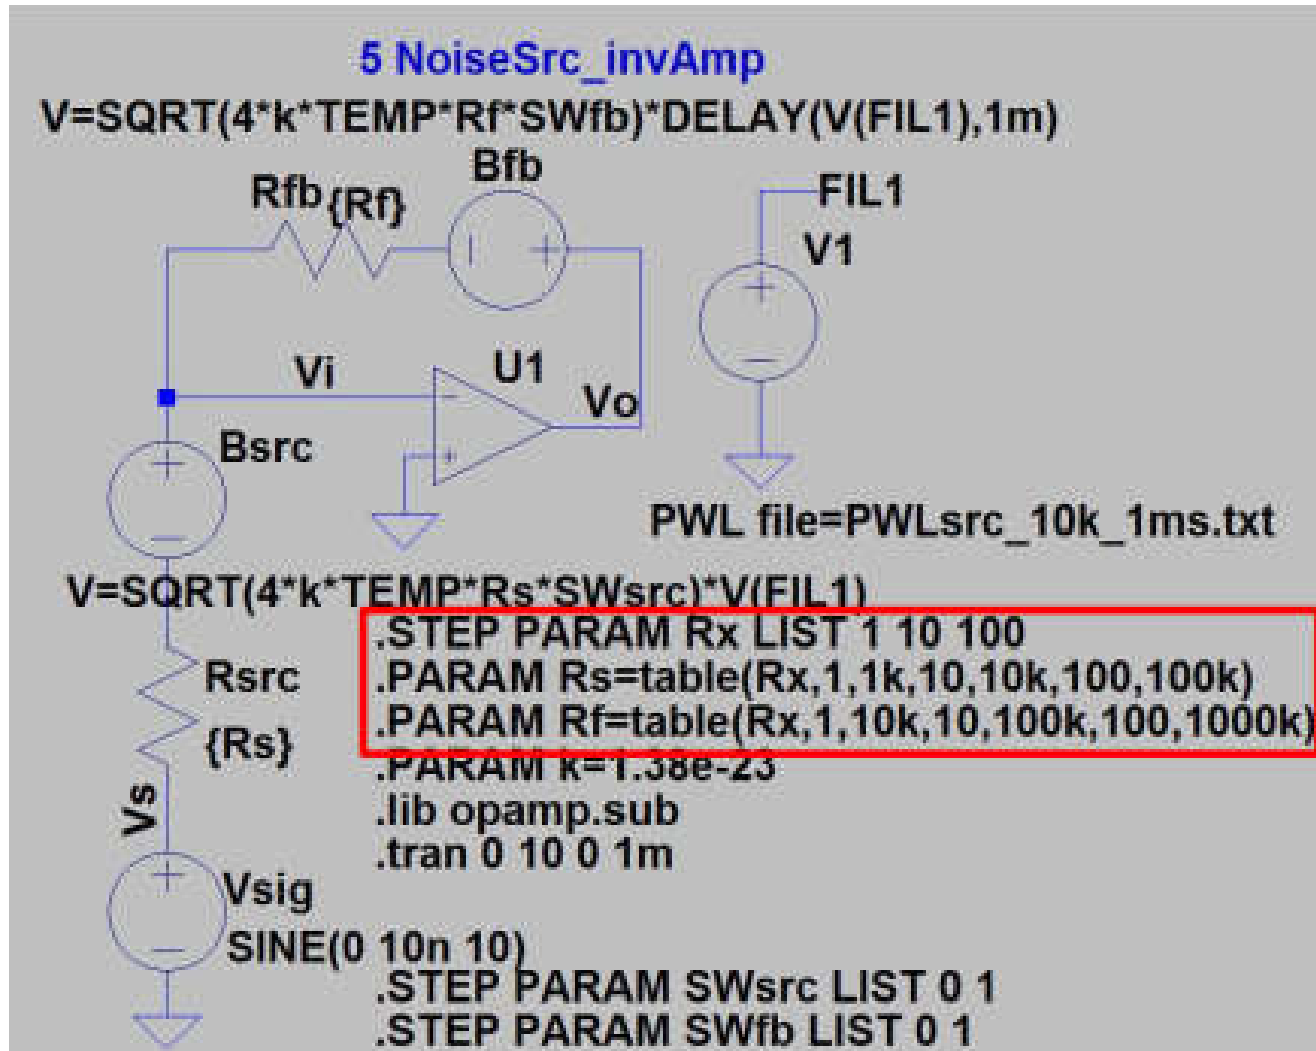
5 NoiseSrc_invAmp
V=SQRT(4*k*TEMP*Rf*SWfb)*DELAY(V(FIL1),1m)
Rfb {Rf}
Bfb
FIL1
V1
Vi
U1
Vo
Bsrc
PWL file=PWLsrc_10k_1ms.txt
V=SQRT(4*k*TEMP*Rs*SWsrc)*V(FIL1)
.STEP PARAM Rx LIST 1 10 100
.PARAM Rs=table(Rx,1,1k,10,10k,100,100k)
.PARAM Rf=table(Rx,1,10k,10,100k,100,1000k)
Rsrc
{Rs}
.PARAM k=1.38e-23
.lib opamp.sub
.tran 0 10 0 1m
Vs
Vsig
SINE(0 10n 10)
.STEP PARAM SWsrc LIST 0 1
.STEP PARAM SWfb LIST 0 1